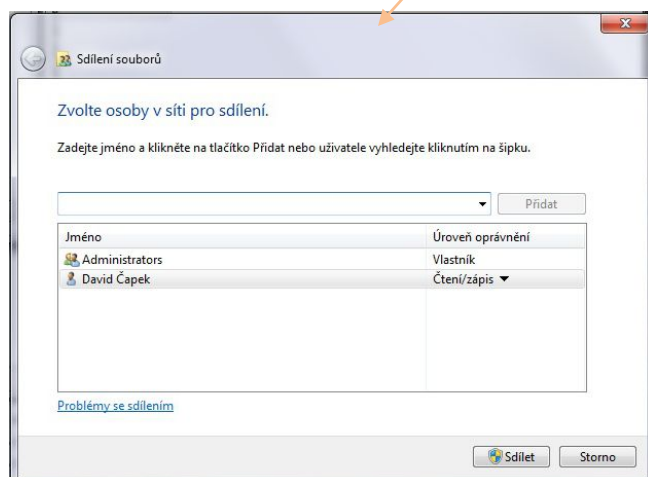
Sdílení souborů

Zvolte osoby v síti pro sdílení.

Zadejte jméno a klikněte na tlačítko Přidat nebo uživatele vyhledejte kliknutím na šipku.

Přidat

| Jméno | Úroveň oprávnění |
|---|---|
| Administrators | Vlastník |
| David Čapek | Čtení/zápis ▼ |

Problémy se sdílením

Sdílet

Storno